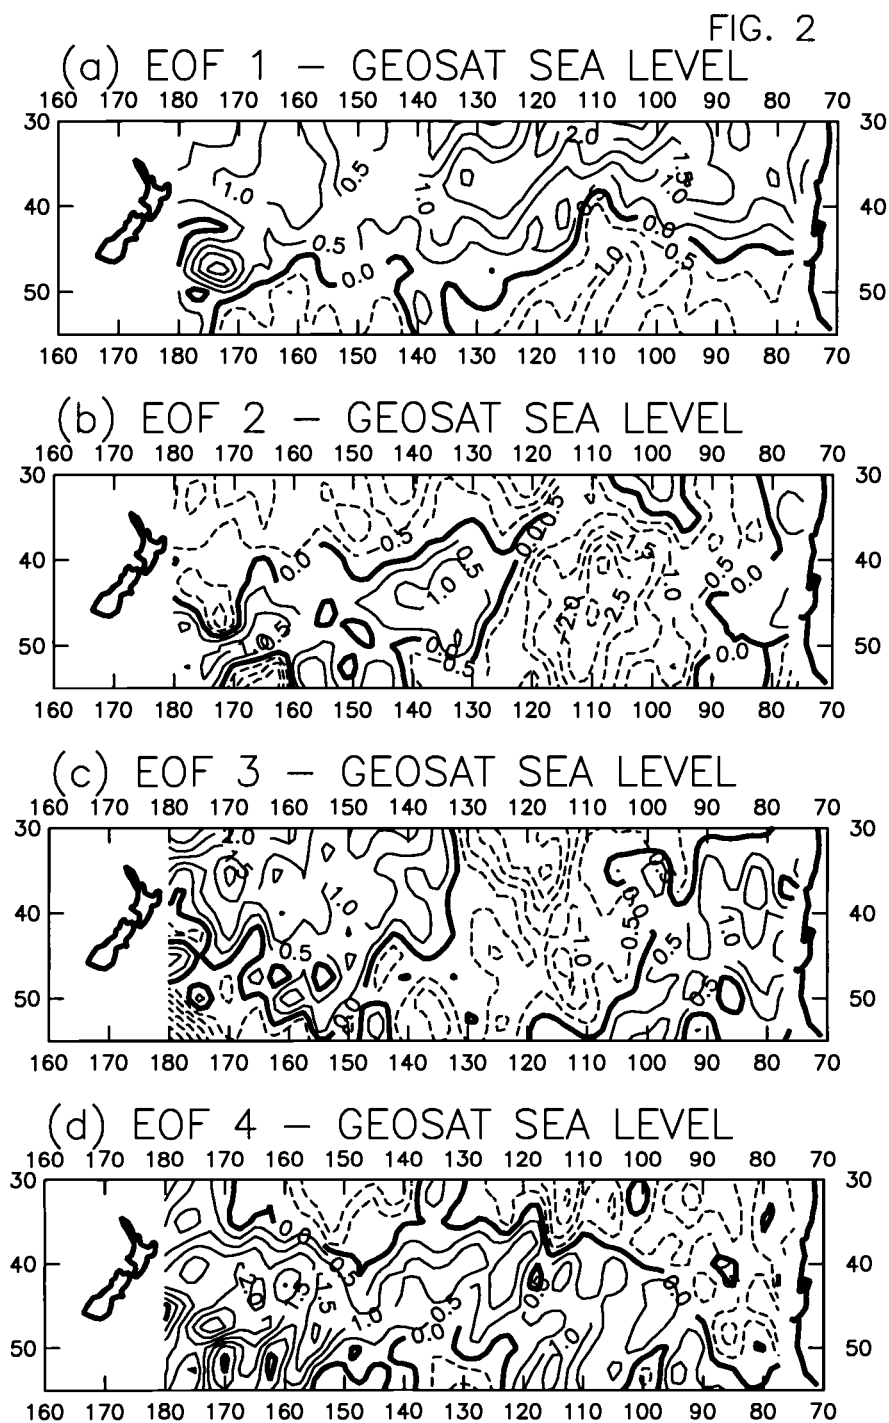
FIG. 2

(a) EOF 1 — GEOSAT SEA LEVEL

160 170 180 170 160 150 140 130 120 110 100 90 80 70

30 40 50

30 40 50

2.0 0.5 1.0 1.5 1.0 0.5 0.0 0.0 0.5 1.0 0.0 0.5 1.0

160 170 180 170 160 150 140 130 120 110 100 90 80 70

(b) EOF 2 — GEOSAT SEA LEVEL

160 170 180 170 160 150 140 130 120 110 100 90 80 70

30 40 50

30 40 50

0.5 0.0 0.5 1.0 0.5 0.0 0.5 1.5 1.0 2.0 2.5 0.5 0.0 0.5 0.0 0.5 0.0

160 170 180 170 160 150 140 130 120 110 100 90 80 70

(c) EOF 3 — GEOSAT SEA LEVEL

160 170 180 170 160 150 140 130 120 110 100 90 80 70

30 40 50

30 40 50

2.0 1.0 1.0 0.5 0.0 1.0 0.5 0.0 0.5 1.0 0.5

160 170 180 170 160 150 140 130 120 110 100 90 80 70

(d) EOF 4 — GEOSAT SEA LEVEL

160 170 180 170 160 150 140 130 120 110 100 90 80 70

30 40 50

30 40 50

0.0 0.5 2.0 1.5 1.0 0.0 0.5 0.0 1.0 0.0

160 170 180 170 160 150 140 130 120 110 100 90 80 70